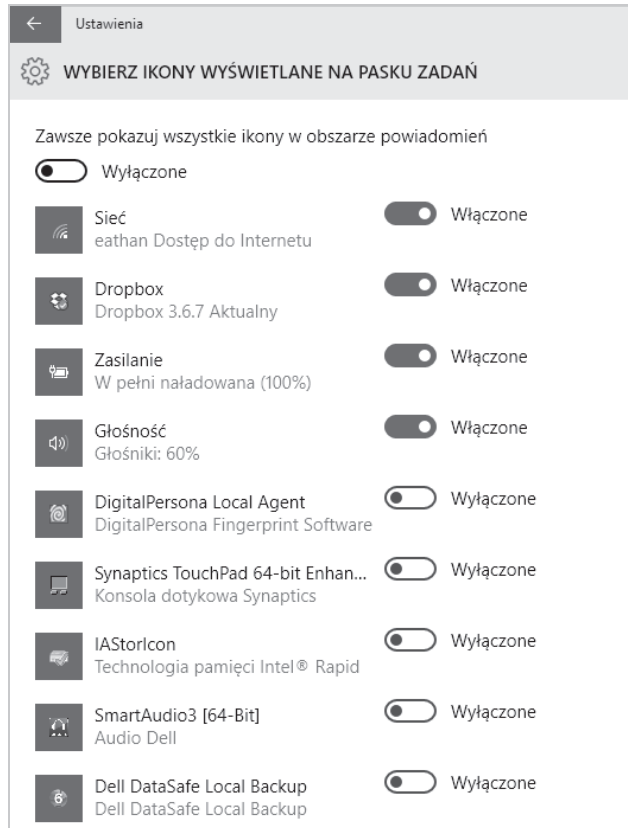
Ustawienia

WYBIERZ IKONY WYŚWIETLANE NA PASKU ZADAŃ

Zawsze pokazuj wszystkie ikony w obszarze powiadomień

Wyłączone

Sieć
eathan Dostęp do Internetu
Włączone

Dropbox
Dropbox 3.6.7 Aktualny
Włączone

Zasilanie
W pełni naładowana (100%)
Włączone

Głośność
Głośniki: 60%
Włączone

DigitalPersona Local Agent
DigitalPersona Fingerprint Software
Wyłączone

Synaptics TouchPad 64-bit Enhan...
Konsola dotykowa Synaptics
Wyłączone

IAStorIcon
Technologia pamięci Intel® Rapid
Wyłączone

SmartAudio3 [64-Bit]
Audio Dell
Wyłączone

Dell DataSafe Local Backup
Dell DataSafe Local Backup
Wyłączone